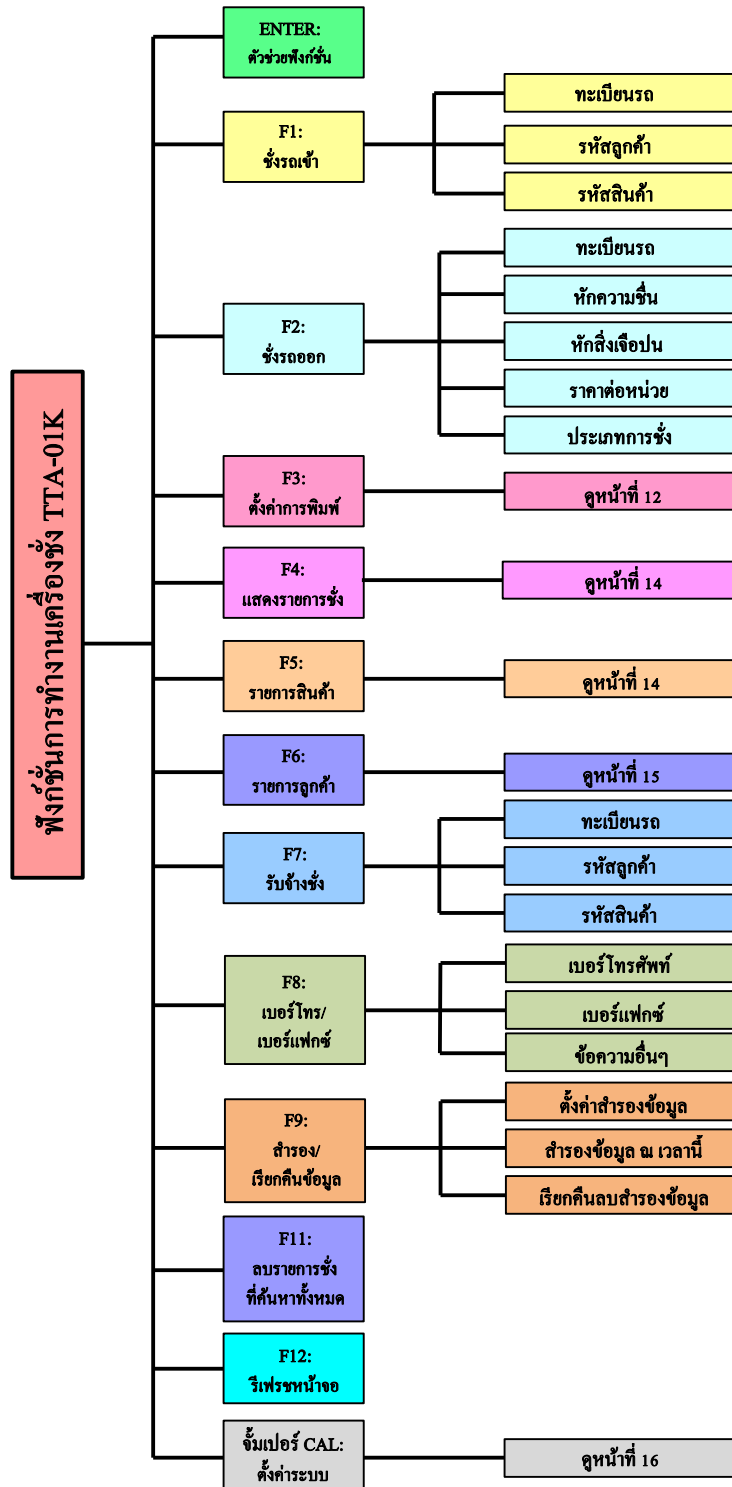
ฟังก์ชั่นการทำงานเครื่องชั่ง TTA-01K

ENTER:
ตัวช่วยฟังก์ชั่น

F1:
ชั่งรถเข้า

ทะเบียนรถ

รหัสลูกค้า

รหัสสินค้า

F2:
ชั่งรถออก

ทะเบียนรถ

หักความชื้น

หักสิ่งเจือปน

ราคาต่อหน่วย

ประเภทการชั่ง

F3:
ตั้งค่าการพิมพ์

ดูหน้าที่ 12

F4:
แสดงรายการชั่ง

ดูหน้าที่ 14

F5:
รายการสินค้า

ดูหน้าที่ 14

F6:
รายการลูกค้า

ดูหน้าที่ 15

F7:
รับจ้างชั่ง

ทะเบียนรถ

รหัสลูกค้า

รหัสสินค้า

F8:
เบอร์โทร/
เบอร์แฟกซ์

เบอร์โทรศัพท์

เบอร์แฟกซ์

ข้อความอื่นๆ

F9:
สำรอง/
เรียกคืนข้อมูล

ตั้งค่าสำรองข้อมูล

สำรองข้อมูล ณ เวลานี้

เรียกคืนลบสำรองข้อมูล

F11:
ลบรายการชั่ง
ที่ค้นหาทั้งหมด

F12:
รีเฟรชหน้าจอ

จั้มเปอร์ CAL:
ตั้งค่าระบบ

ดูหน้าที่ 16